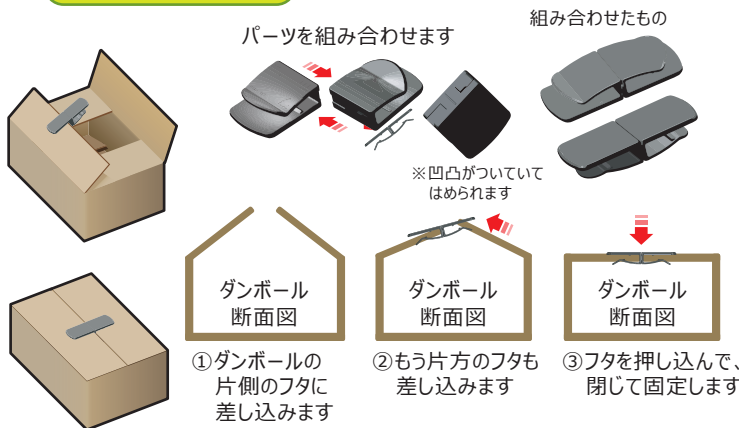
パーツを組み合わせます

組み合わせたもの

※凹凸がついていてはめられます

ダンボール断面図

ダンボール断面図

ダンボール断面図

①ダンボールの片側のフタに差し込みます

②もう片方のフタも差し込みます

③フタを押し込んで、閉じて固定します